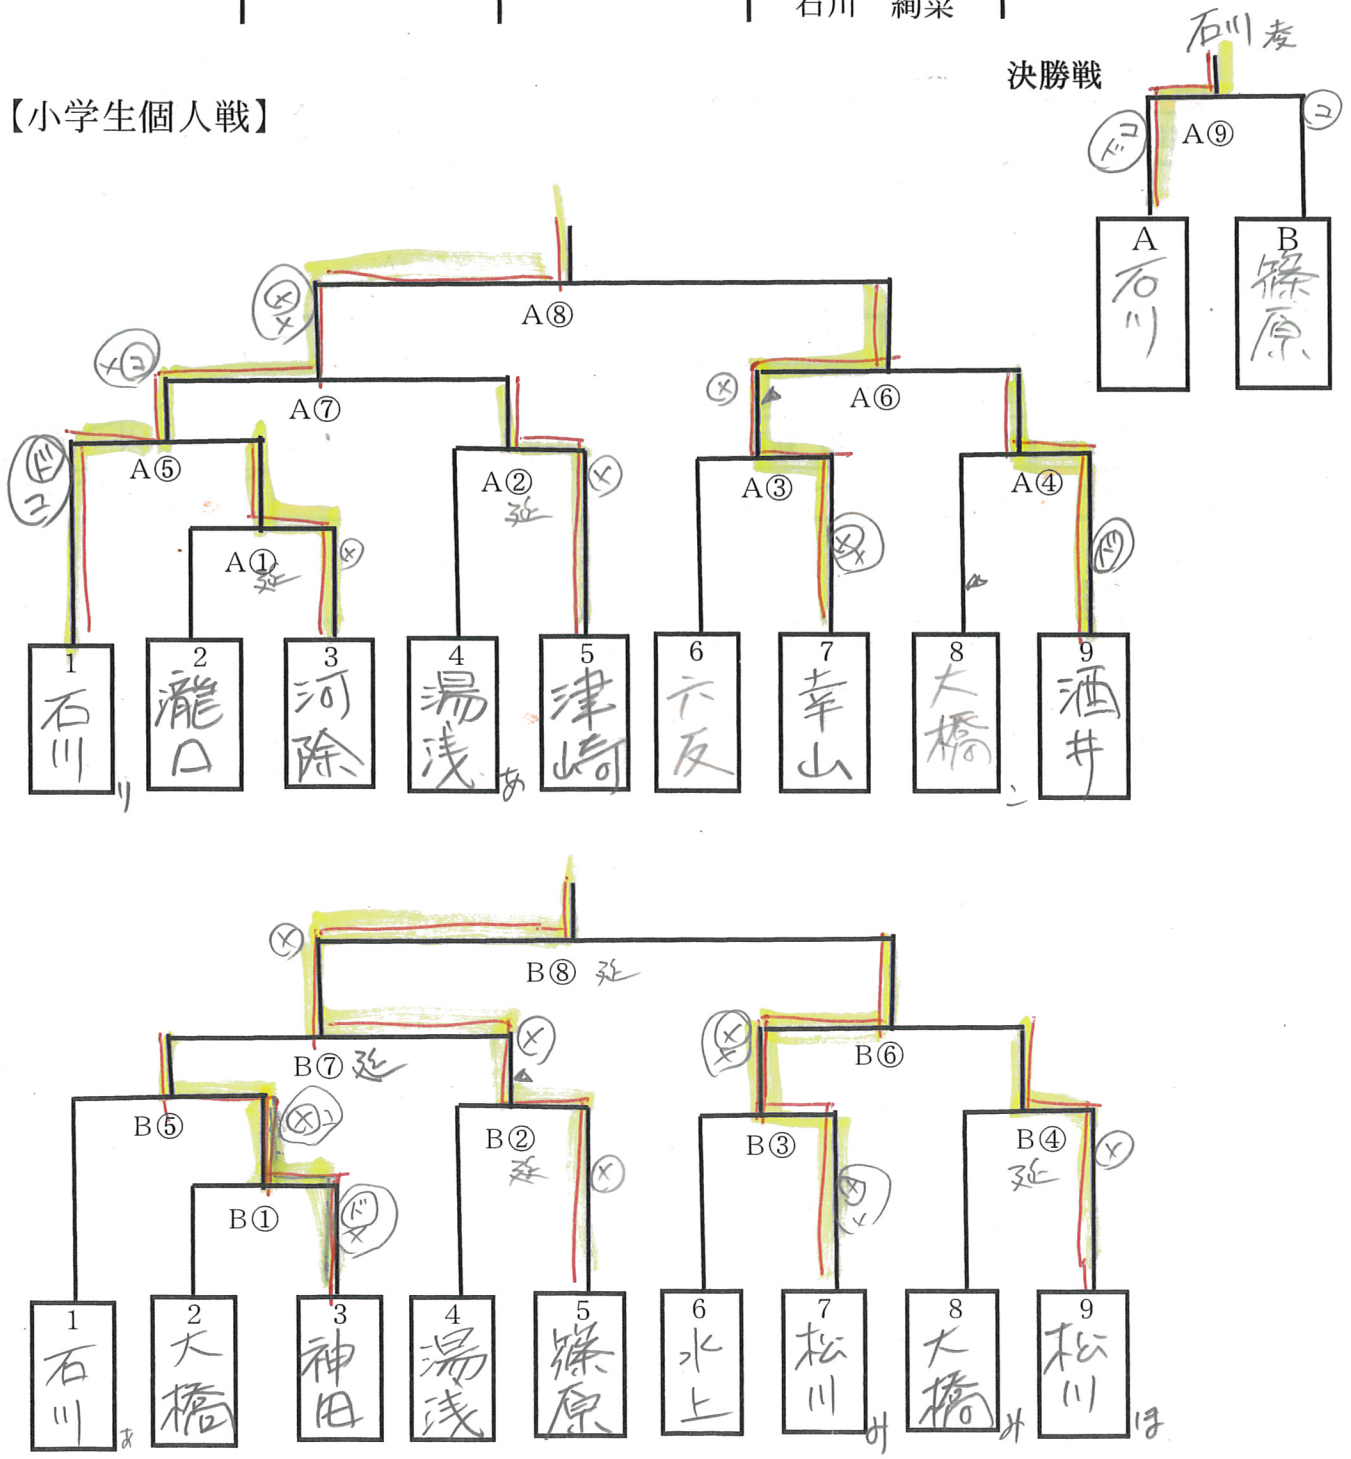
石川　絢菜

決勝戦

石川 麦

【小学生個人戦】

ドコ　A⑨　コ

A 石川

B 篠原

メメ　A⑧

メコ　A⑦

メ　A⑥

ドコ　A⑤

A②
延

メ

A③

A④

A①
延

メ

メメ

ド

1 石川 り

2 瀧口

3 河除

4 湯浅 あ

5 津崎

6 六反

7 幸山

8 大橋 こ

9 酒井

メ　B⑧ 延

メ

メ　B⑦ 延

メ　B⑥

B⑤

メコ

B②
延

メ

B③

B④
延

メ

B①

ドメ

メ

1 石川 あ

2 大橋

3 神田

4 湯浅

5 篠原

6 水上

7 松川 ゆ

8 大橋 み

9 松川 ほ